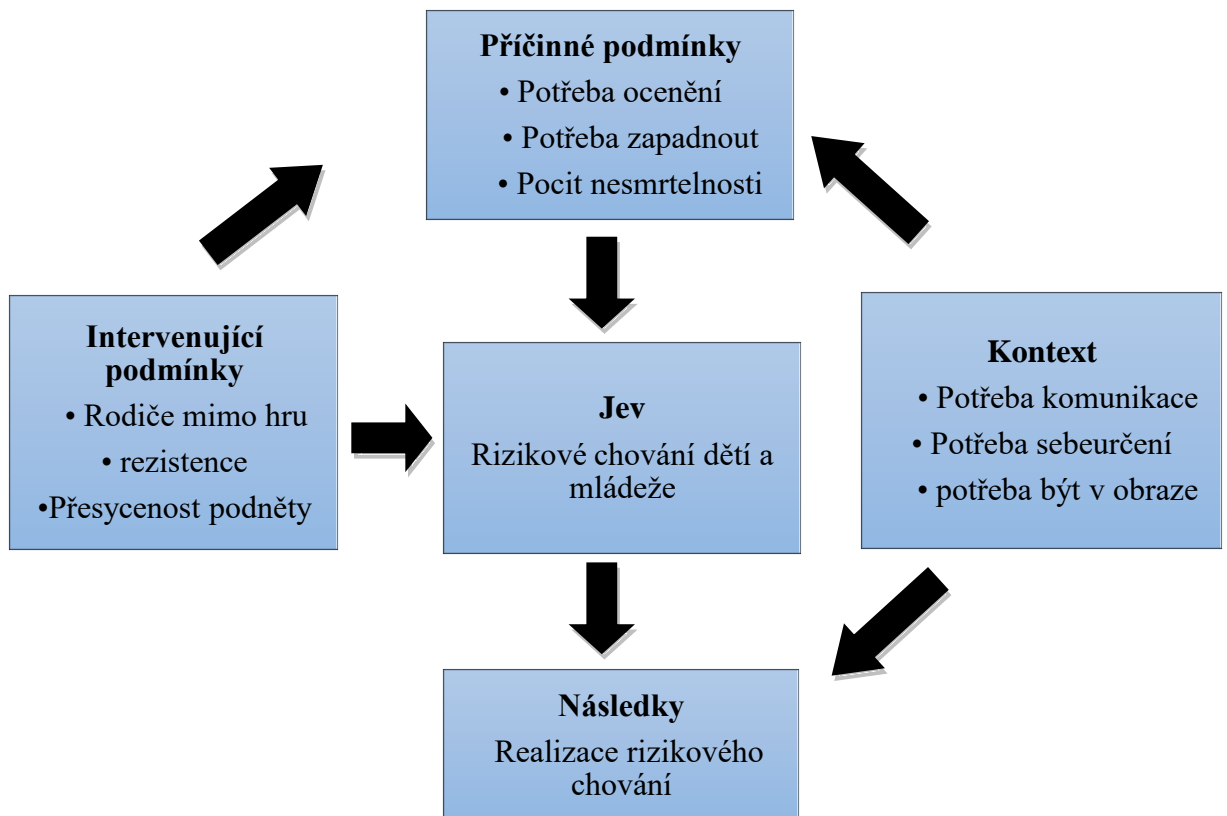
Příčinné podmínky
• Potřeba ocenění
• Potřeba zapadnout
• Pocit nesmrtelnosti

Intervenující podmínky
• Rodiče mimo hru
• rezistence
•Přesycenost podněty

Jev
Rizikové chování dětí a mládeže

Kontext
• Potřeba komunikace
• Potřeba sebeurčení
• potřeba být v obraze

Následky
Realizace rizikového chování